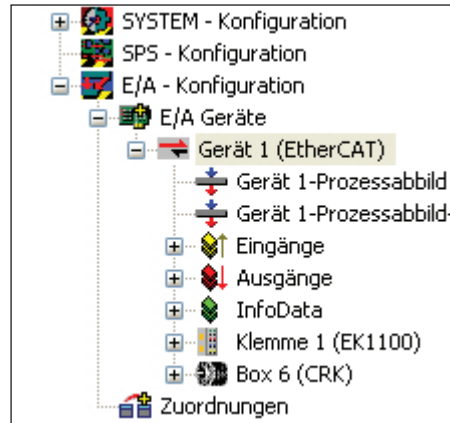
SYSTEM - Konfiguration
SPS - Konfiguration
E/A - Konfiguration
E/A Geräte
Gerät 1 (EtherCAT)
Gerät 1-Prozessabbild
Gerät 1-Prozessabbild-
Eingänge
Ausgänge
InfoData
Klemme 1 (EK1100)
Box 6 (CRK)
Zuordnungen